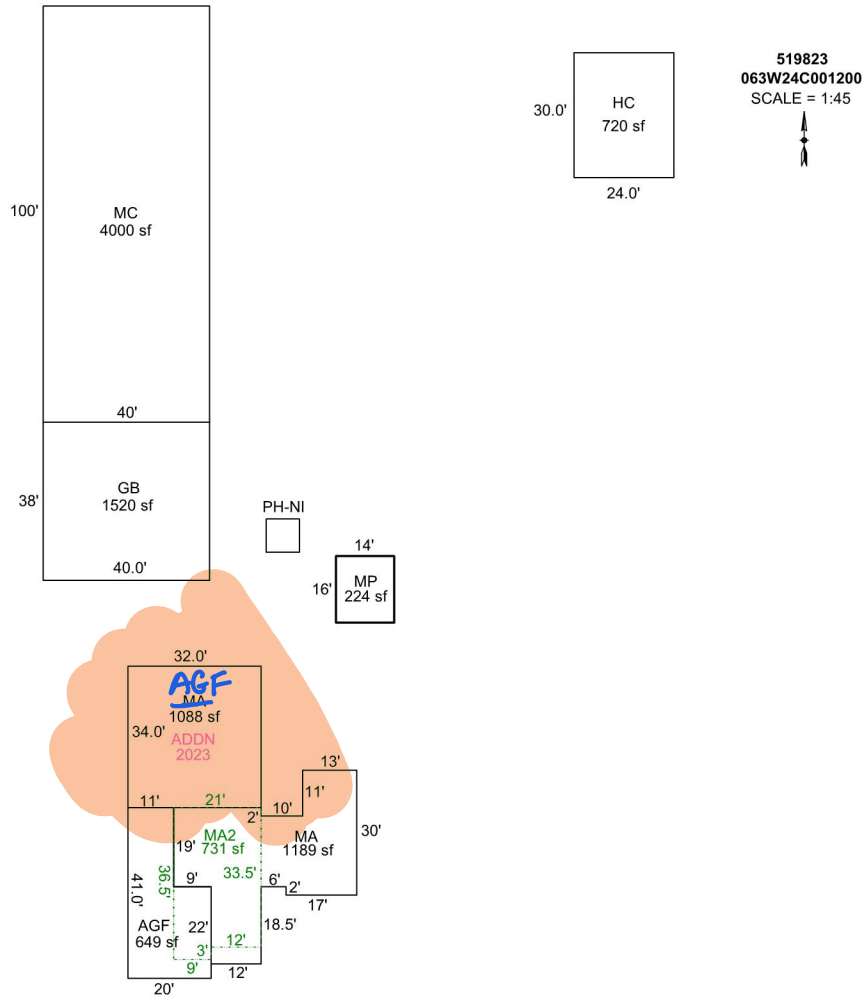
519823
063W24C001200
SCALE = 1:45

HC
720 sf
30.0'
24.0'

100'
MC
4000 sf
40'

38'
GB
1520 sf
40.0'

PH-NI

14'
16'
MP
224 sf

32.0'
AGF
MA
1088 sf
34.0'
ADDN
2023

11'
21'
10'
13'
11'
2'
30'
MA2
731 sf
MA
1189 sf
19'
36.5'
41.0'
9'
33.5'
6'
2'
17'
AGF
649 sf
22'
18.5'
3'
12'
9'
12'
20'